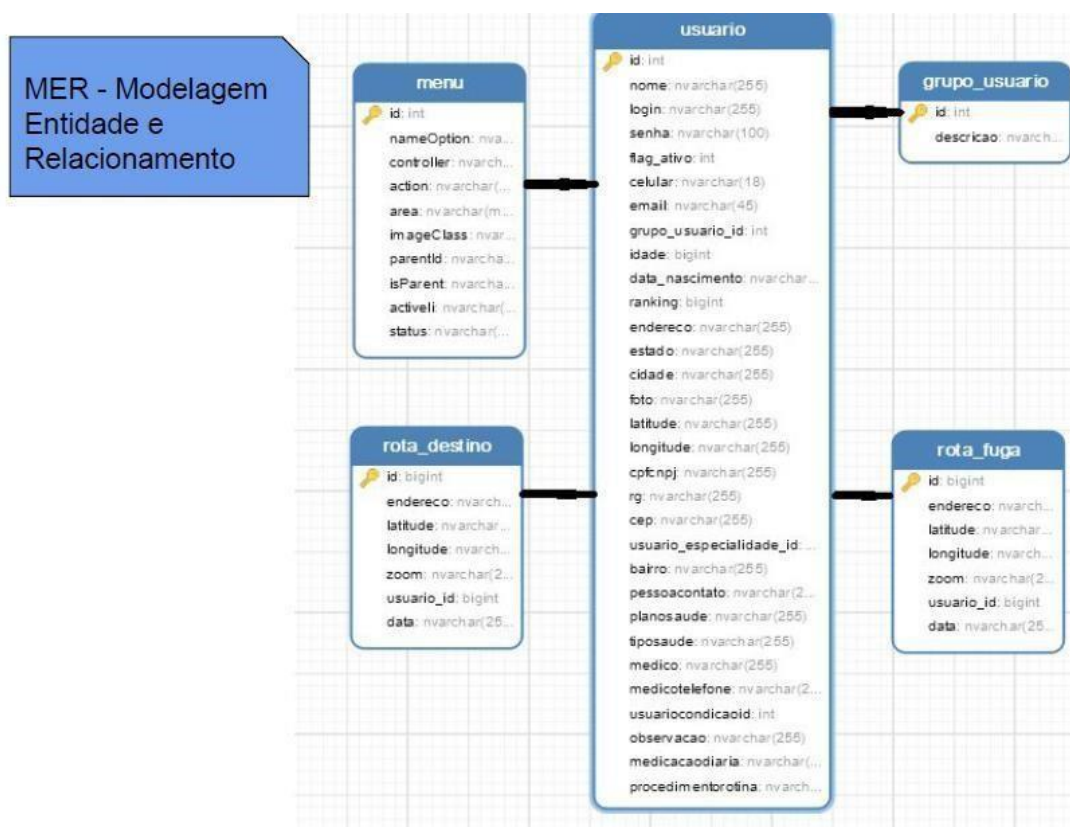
MER - Modelagem Entidade e Relacionamento

menu
id: int
nameOption: nva...
controller: nvarch...
action: nvarchar(...
area: nvarchar(m...
imageClass: nvar...
parentId: nvarcha...
isParent: nvarcha...
activeli: nvarchar(...
status: nvarchar(...

usuario
id: int
nome: nvarchar(255)
login: nvarchar(255)
senha: nvarchar(100)
flag_ativo: int
celular: nvarchar(18)
email: nvarchar(45)
grupo_usuario_id: int
idade: bigint
data_nascimento: nvarchar...
ranking: bigint
endereco: nvarchar(255)
estado: nvarchar(255)
cidade: nvarchar(255)
foto: nvarchar(255)
latitude: nvarchar(255)
longitude: nvarchar(255)
cpfcnpj: nvarchar(255)
rg: nvarchar(255)
cep: nvarchar(255)
usuario_especialidade_id: ...
bairro: nvarchar(255)
pessoacontato: nvarchar(2...
planosaude: nvarchar(255)
tiposaude: nvarchar(255)
medico: nvarchar(255)
medicotelefone: nvarchar(2...
usuariocondicaoid: int
observacao: nvarchar(255)
medicacaodiaria: nvarchar(...
procedimentorotina: nvarch...

grupo_usuario
id: int
descricao: nvarch...

rota_destino
id: bigint
endereco: nvarch...
latitude: nvarchar...
longitude: nvarch...
zoom: nvarchar(2...
usuario_id: bigint
data: nvarchar(25...

rota_fuga
id: bigint
endereco: nvarch...
latitude: nvarchar...
longitude: nvarch...
zoom: nvarchar(2...
usuario_id: bigint
data: nvarchar(25...